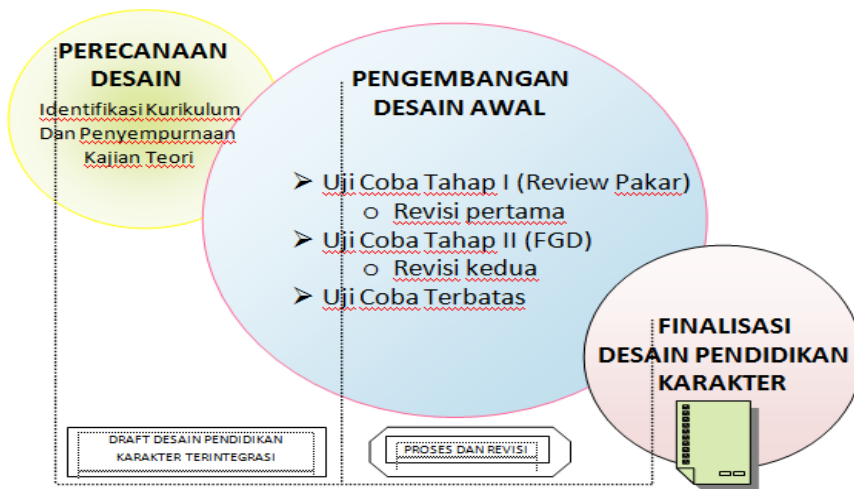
PERECANAAN DESAIN

Identifikasi Kurikulum Dan Penyempurnaan Kajian Teori

PENGEMBANGAN DESAIN AWAL

➤ Uji Coba Tahap I (Review Pakar)
  o Revisi pertama
➤ Uji Coba Tahap II (FGD)
  o Revisi kedua
➤ Uji Coba Terbatas

FINALISASI DESAIN PENDIDIKAN KARAKTER

DRAFT DESAIN PENDIDIKAN KARAKTER TERINTEGRASI

PROSES DAN REVISI